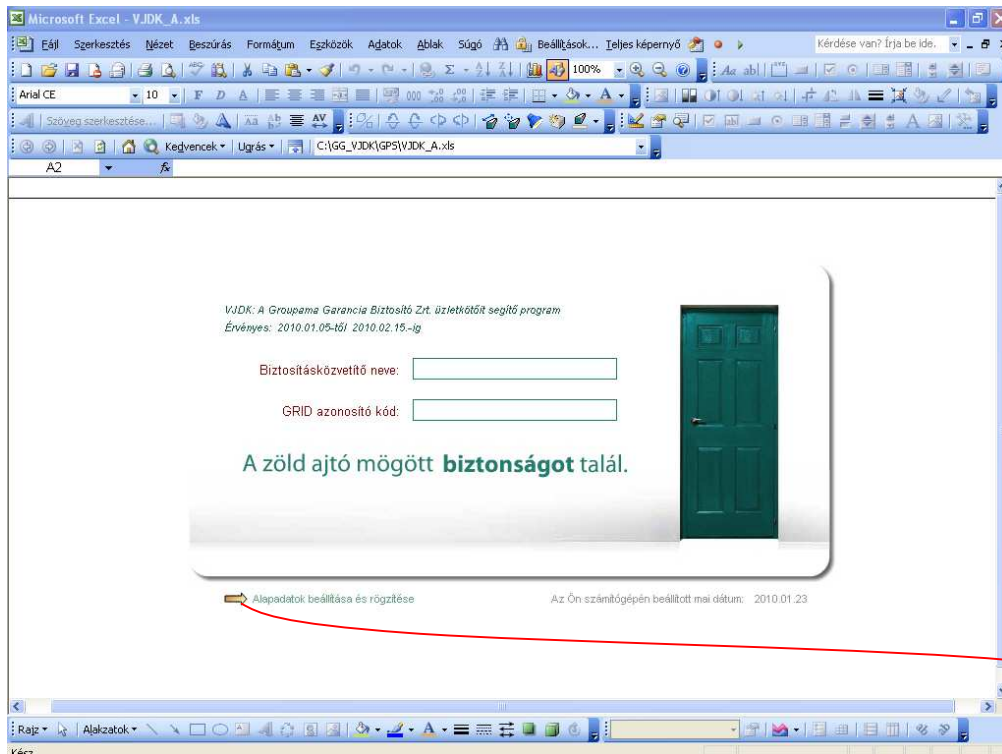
Microsoft Excel - VJDK_A.xls

Fájl Szerkesztés Nézet Beszúrás Formátum Eszközök Adatok Ablak Súgó Beállítások... Teljes képernyő

Kérdése van? Írja be ide.

100%

Arial CE 10 F D A

Szöveg szerkesztése...

Kedvencek Ugrás C:\GG_VJDK\GPS\VJDK_A.xls

A2 fx

VJDK: A Groupama Garancia Biztosító Zrt. üzletkötőit segítő program
Érvényes: 2010.01.05-től 2010.02.15.-ig

Biztosításközvetítő neve:

GRID azonosító kód:

A zöld ajtó mögött biztonságot talál.

Alapadatok beállítása és rögzítése

Az Ön számítógépén beállított mai dátum: 2010.01.23

Rajz Alakzatok

Kész